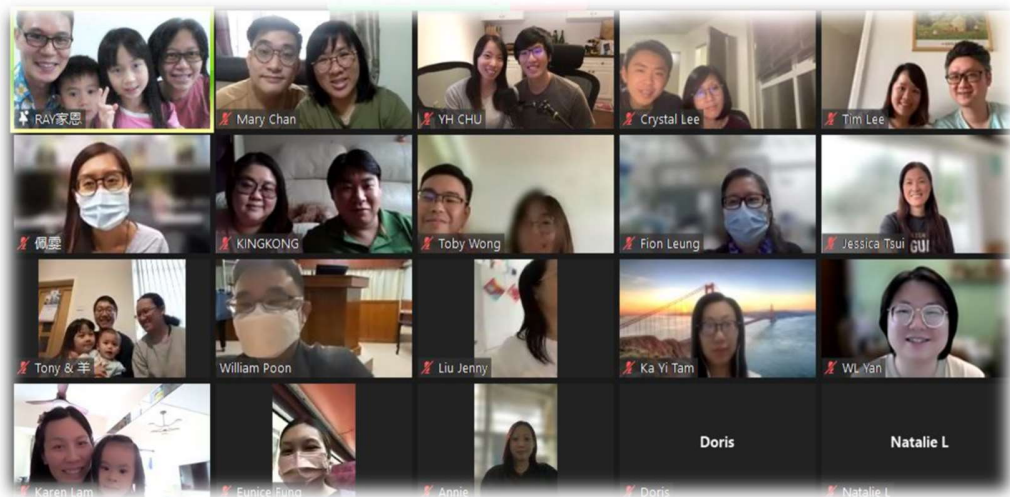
RAY家恩
Mary Chan
YH CHU
Crystal Lee
Tim Lee
佩雯
KINGKONG
Toby Wong
Fion Leung
Jessica Tsui
GUI
Tony & 羊
William Poon
Liu Jenny
Ka Yi Tam
WL Yan
Karen Lam
Eunice Fung
Annie
Doris
Doris
Natalie L
Natalie L